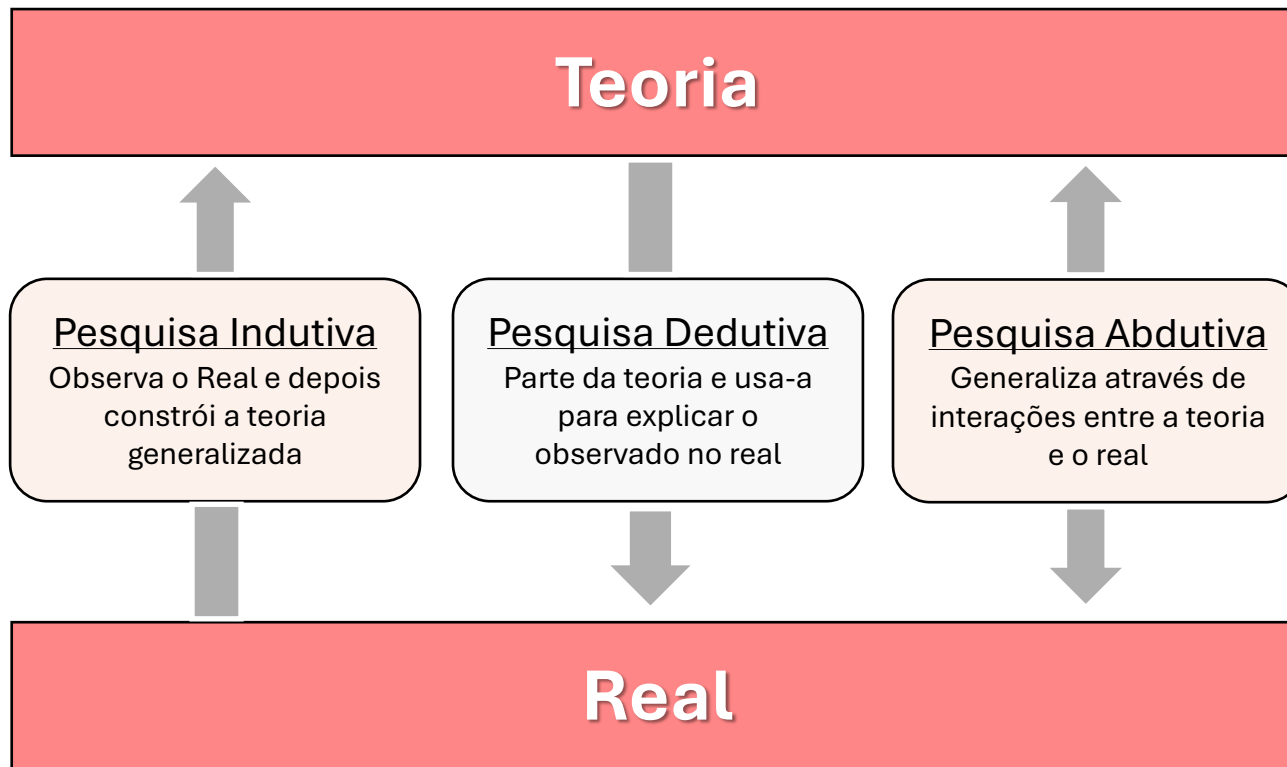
Teoria

Pesquisa Indutiva
Observa o Real e depois constrói a teoria generalizada

Pesquisa Dedutiva
Parte da teoria e usa-a para explicar o observado no real

Pesquisa Abdutiva
Generaliza através de interações entre a teoria e o real

Real